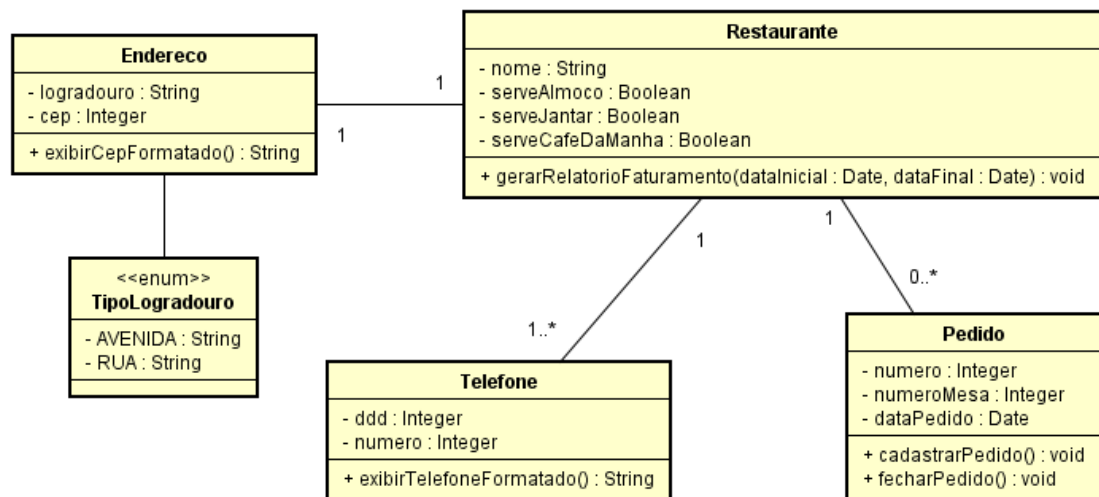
Endereco
- logradouro : String
- cep : Integer
+ exibirCepFormatado() : String

1

1

Restaurante
- nome : String
- serveAlmoco : Boolean
- serveJantar : Boolean
- serveCafeDaManha : Boolean
+ gerarRelatorioFaturamento(dataInicial : Date, dataFinal : Date) : void

<<enum>>
TipoLogradouro
- AVENIDA : String
- RUA : String

1

1

0..*

1..*

Telefone
- ddd : Integer
- numero : Integer
+ exibirTelefoneFormatado() : String

Pedido
- numero : Integer
- numeroMesa : Integer
- dataPedido : Date
+ cadastrarPedido() : void
+ fecharPedido() : void